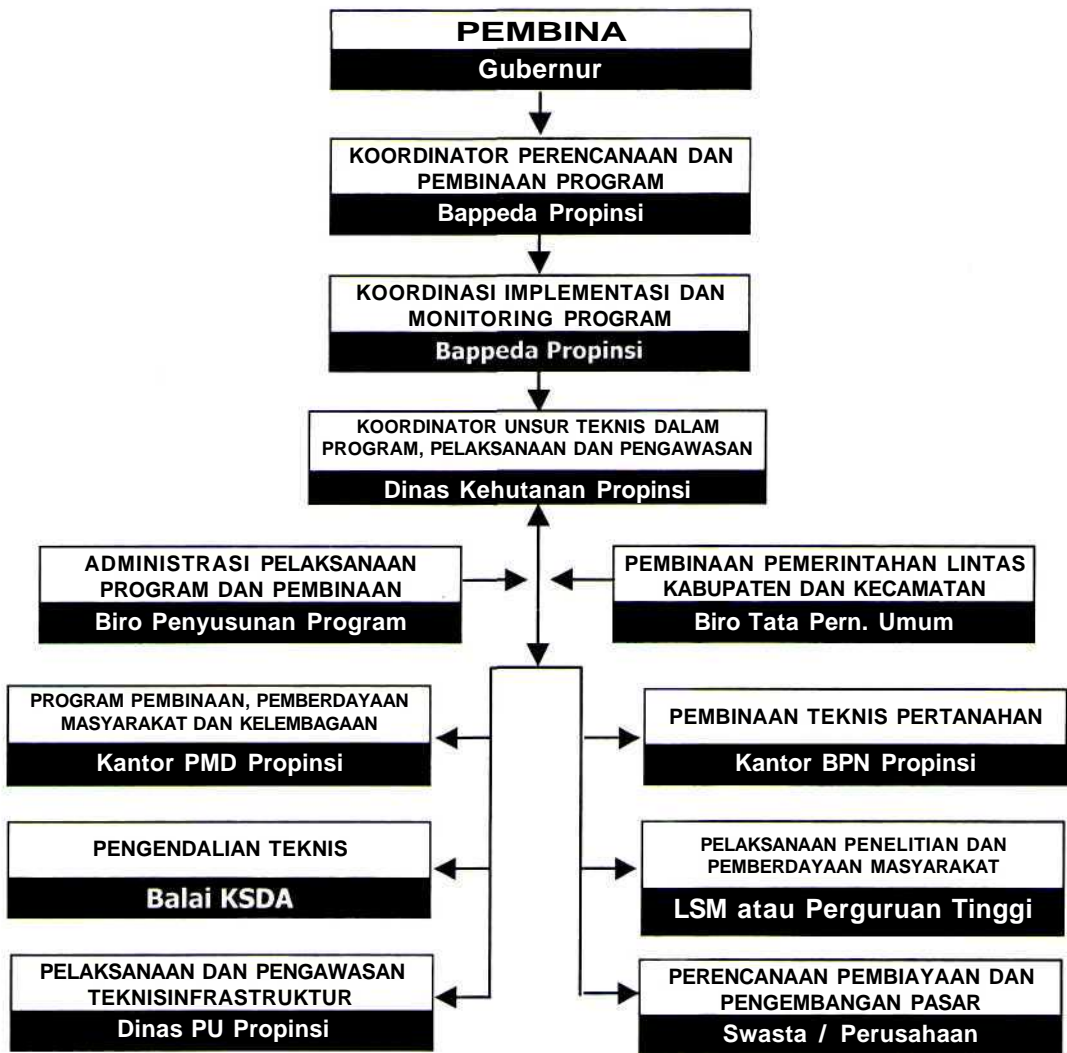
PEMBINA
Gubernur

KOORDINATOR PERENCANAAN DAN PEMBINAAN PROGRAM
Bappeda Propinsi

KOORDINASI IMPLEMENTASI DAN MONITORING PROGRAM
Bappeda Propinsi

KOORDINATOR UNSUR TEKNIS DALAM PROGRAM, PELAKSANAAN DAN PENGAWASAN
Dinas Kehutanan Propinsi

ADMINISTRASI PELAKSANAAN PROGRAM DAN PEMBINAAN
Biro Penyusunan Program

PEMBINAAN PEMERINTAHAN LINTAS KABUPATEN DAN KECAMATAN
Biro Tata Pern. Umum

PROGRAM PEMBINAAN, PEMBERDAYAAN MASYARAKAT DAN KELEMBAGAAN
Kantor PMD Propinsi

PEMBINAAN TEKNIS PERTANAHAN
Kantor BPN Propinsi

PENGENDALIAN TEKNIS
Balai KSDA

PELAKSANAAN PENELITIAN DAN PEMBERDAYAAN MASYARAKAT
LSM atau Perguruan Tinggi

PELAKSANAAN DAN PENGAWASAN TEKNISINFRASTRUKTUR
Dinas PU Propinsi

PERENCANAAN PEMBIAYAAN DAN PENGEMBANGAN PASAR
Swasta / Perusahaan